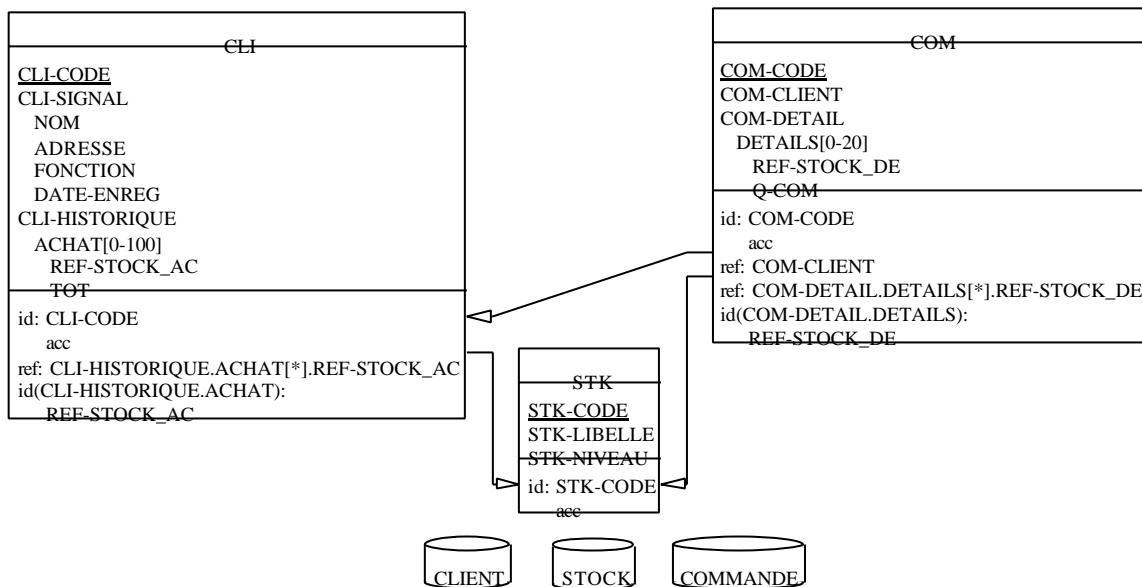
CLI
CLI-CODE
CLI-SIGNAL
NOM
ADRESSE
FONCTION
DATE-ENREG
CLI-HISTORIQUE
ACHAT[0-100]
REF-STOCK_AC
TOT
id: CLI-CODE
acc
ref: CLI-HISTORIQUE.ACHAT[*].REF-STOCK_AC
id(CLI-HISTORIQUE.ACHAT):
REF-STOCK_AC

COM
COM-CODE
COM-CLIENT
COM-DETAIL
DETAILS[0-20]
REF-STOCK_DE
Q-COM
id: COM-CODE
acc
ref: COM-CLIENT
ref: COM-DETAIL.DETAILS[*].REF-STOCK_DE
id(COM-DETAIL.DETAILS):
REF-STOCK_DE

STK
STK-CODE
STK-LIBELLE
STK-NIVEAU
id: STK-CODE
acc

CLIENT
STOCK
COMMANDE